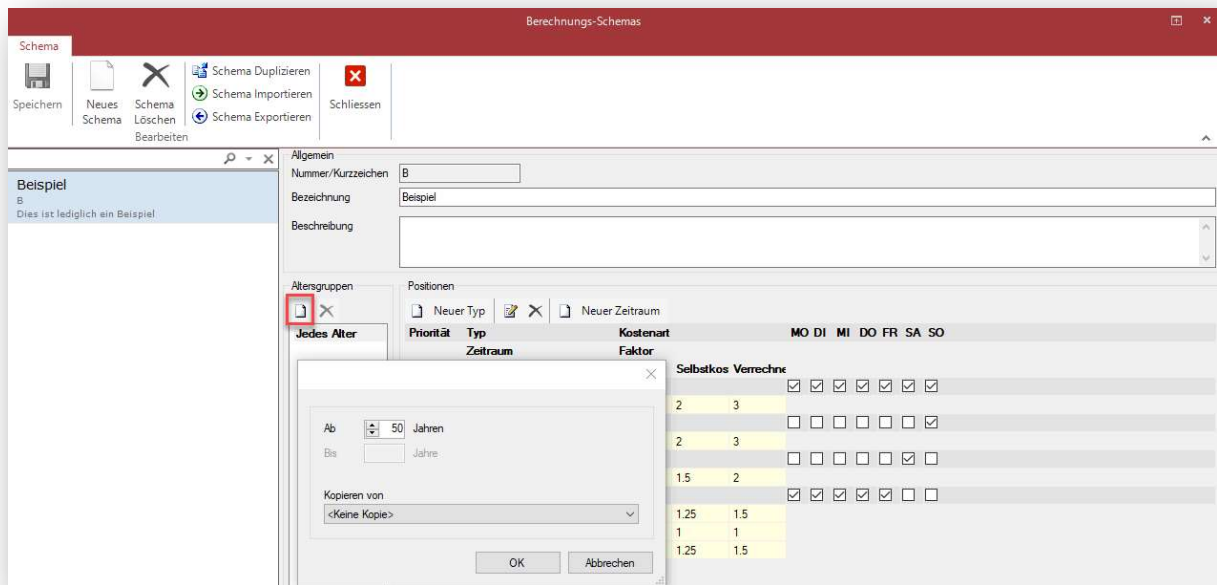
Berechnungs-Schemas

Schema

Speichern
Neues Schema
Schema Löschen
Schema Duplizieren
Schema Importieren
Schema Exportieren
Bearbeiten
Schliessen

Beispiel
B
Dies ist lediglich ein Beispiel

Allgemein
Nummer/Kurzzeichen B
Bezeichnung Beispiel
Beschreibung

Altersgruppen
Jedes Alter

Positionen
Neuer Typ
Neuer Zeitraum

| Priorität | Typ | Kostenart | | | MO | DI | MI | DO | FR | SA | SO |
|---|---|---|---|---|---|---|---|---|---|---|---|
| | Zeitraum | Faktor | | | | | | | | | |
| | | | Selbstkos | Verrechne | ☑ | ☑ | ☑ | ☑ | ☑ | ☑ | ☑ |
| | | | 2 | 3 | ☐ | ☐ | ☐ | ☐ | ☐ | ☐ | ☑ |
| | | | 2 | 3 | ☐ | ☐ | ☐ | ☐ | ☐ | ☑ | ☐ |
| | | | 1.5 | 2 | ☑ | ☑ | ☑ | ☑ | ☑ | ☐ | ☐ |
| | | | 1.25 | 1.5 | | | | | | | |
| | | | 1 | 1 | | | | | | | |
| | | | 1.25 | 1.5 | | | | | | | |

Ab 50 Jahren
Bis Jahre

Kopieren von
<Keine Kopie>

OK
Abbrechen